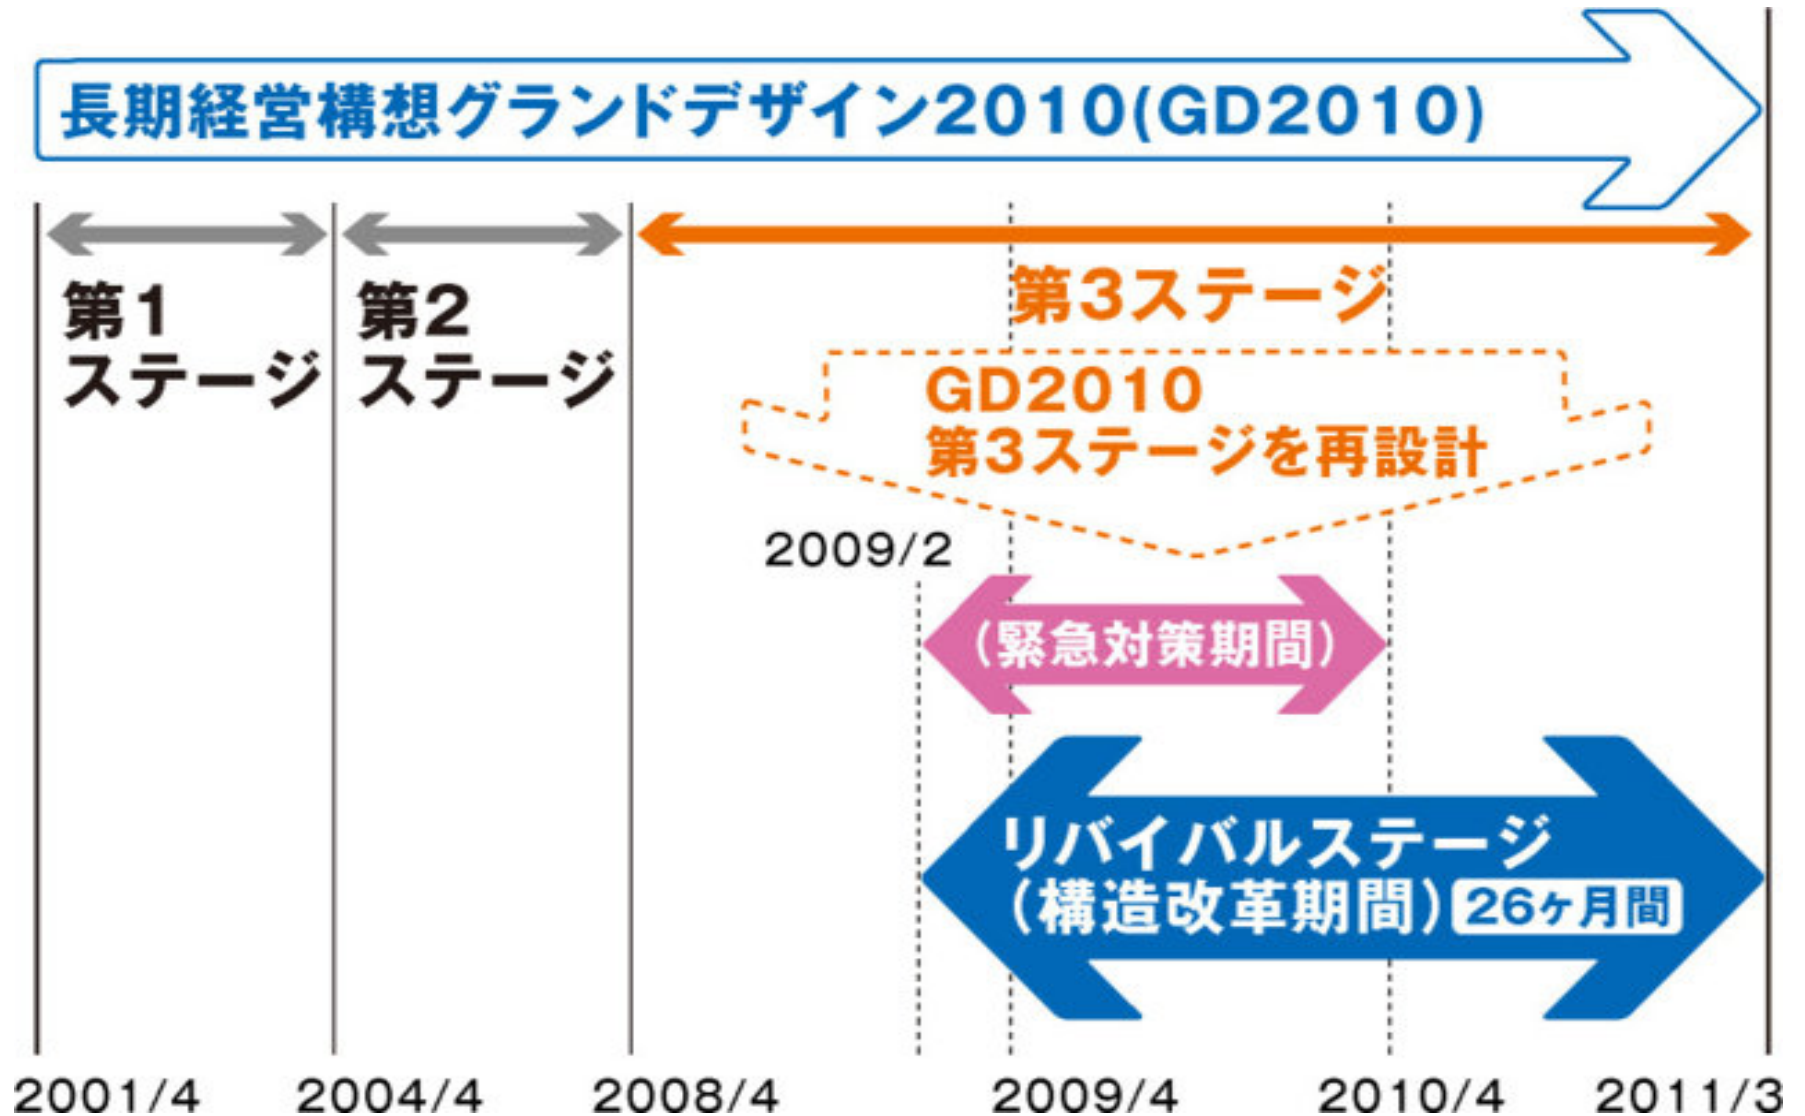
長期経営構想グランドデザイン2010(GD2010)

第1
ステージ

第2
ステージ

第3ステージ

GD2010
第3ステージを再設計

2009/2

(緊急対策期間)

リバイバルステージ
(構造改革期間) 26ヶ月間

2001/4 2004/4 2008/4 2009/4 2010/4 2011/3